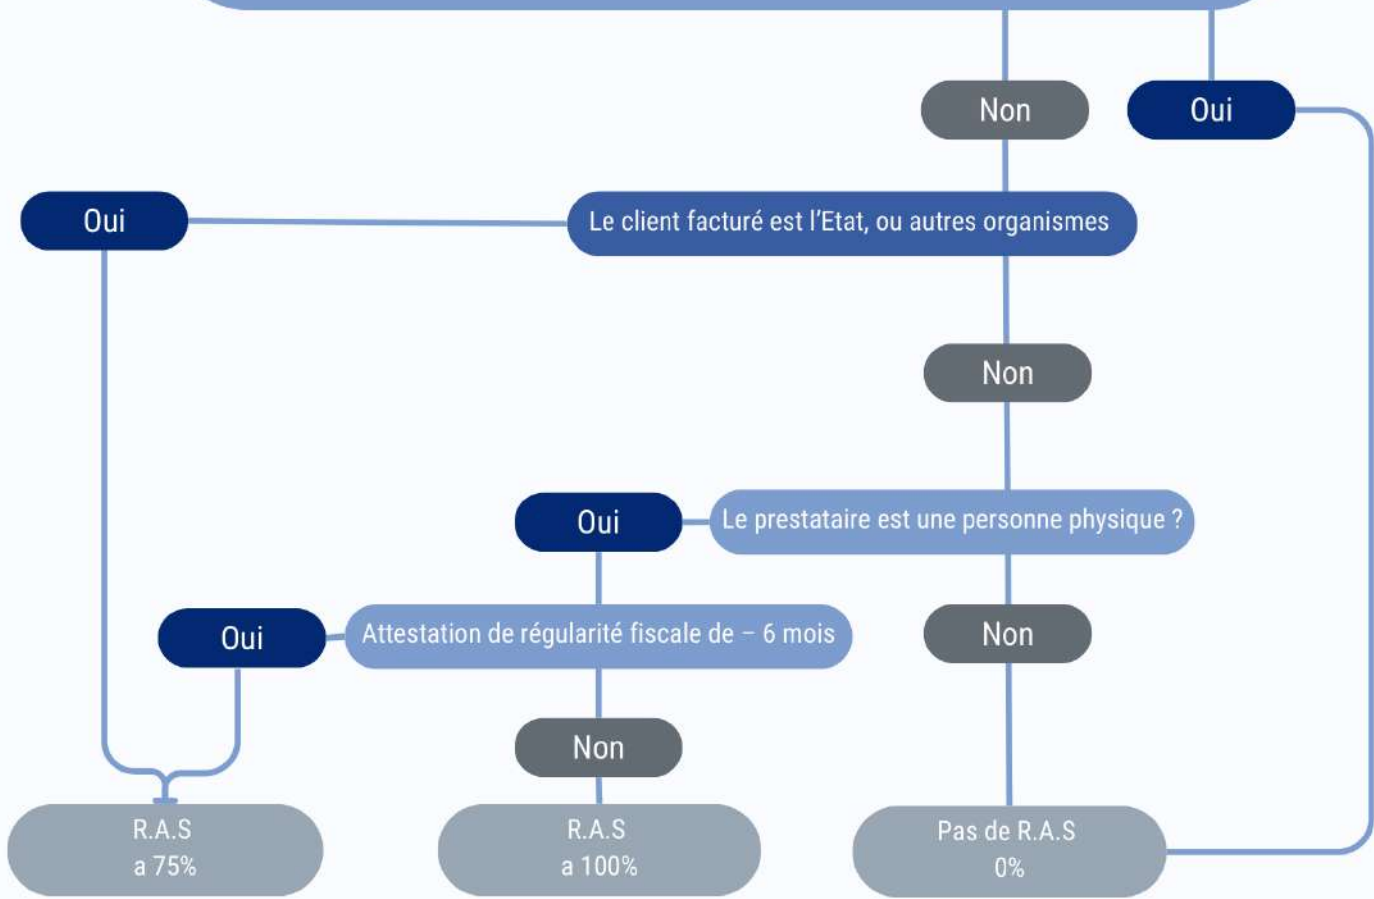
Non

Oui

Oui

Le client facturé est l'Etat, ou autres organismes

Non

Oui

Le prestataire est une personne physique ?

Oui

Attestation de régularité fiscale de – 6 mois

Non

Non

R.A.S
a 75%

R.A.S
a 100%

Pas de R.A.S
0%